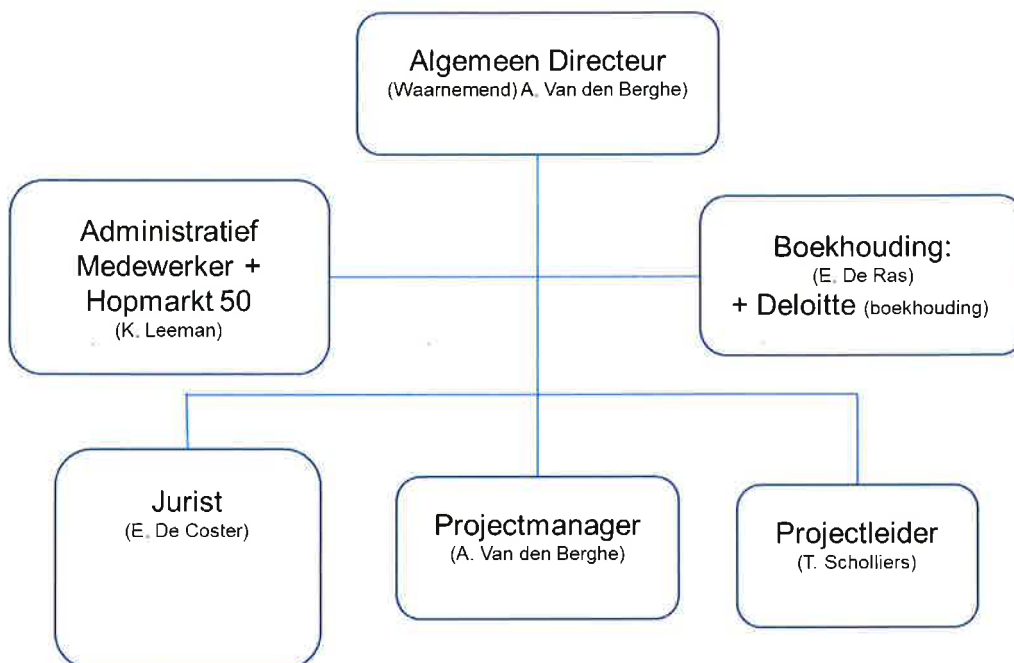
Algemeen Directeur
(Waarnemend) A. Van den Berghe)

Administratief Medewerker + Hopmarkt 50
(K. Leeman)

Boekhouding:
(E. De Ras)
+ Deloitte (boekhouding)

Jurist
(E. De Coster)

Projectmanager
(A. Van den Berghe)

Projectleider
(T. Scholliers)